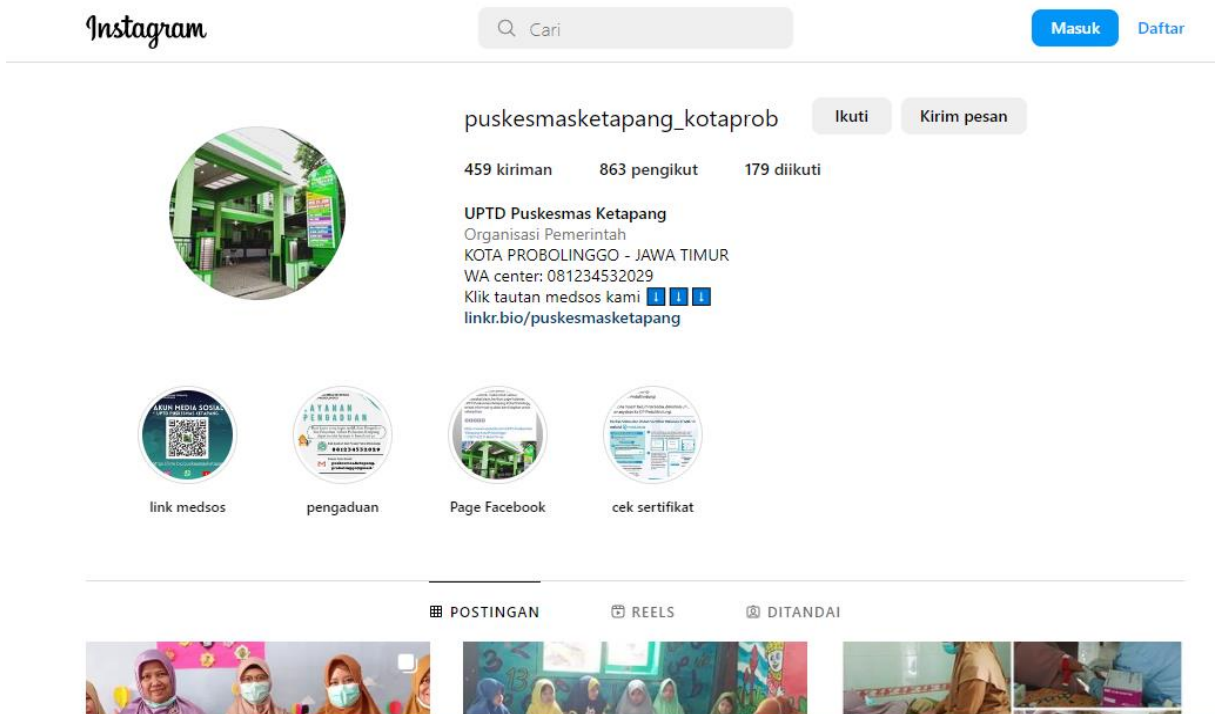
Instagram

Cari

Masuk

Daftar

puskesmasketapang_kotaprob

Ikuti

Kirim pesan

459 kiriman 863 pengikut 179 diikuti

UPTD Puskesmas Ketapang
Organisasi Pemerintah
KOTA PROBOLINGGO - JAWA TIMUR
WA center: 081234532029
Klik tautan medsos kami ⬇️⬇️⬇️
linkr.bio/puskesmasketapang

AKUN MEDIA SOSIAL
UPTD PUSKESMAS KETAPANG

LAYANAN PENGADUAN
081234532029

link medsos

pengaduan

Page Facebook

cek sertifikat

POSTINGAN

REELS

DITANDAI